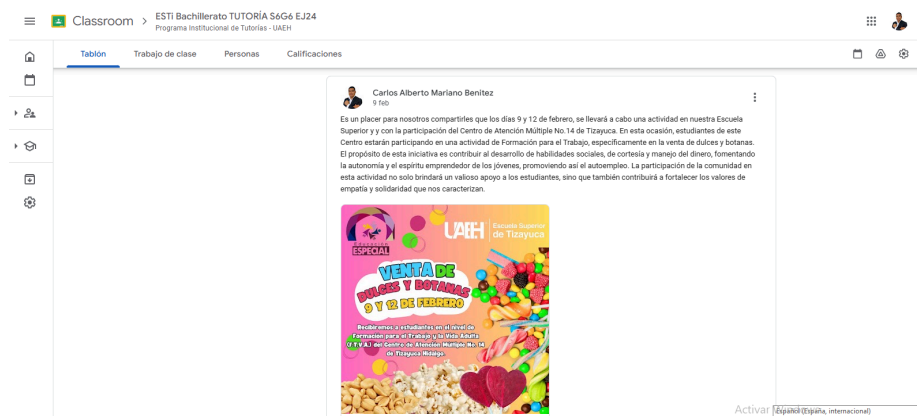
Classroom > ESTi Bachillerato TUTORÍA S6G6 EJ24
Programa Institucional de Tutorías - UAEH

Tablón Trabajo de clase Personas Calificaciones

Carlos Alberto Mariano Benitez
9 feb

Es un placer para nosotros compartirles que los días 9 y 12 de febrero, se llevará a cabo una actividad en nuestra Escuela Superior y y con la participación del Centro de Atención Múltiple No.14 de Tizayuca. En esta ocasión, estudiantes de este Centro estarán participando en una actividad de Formación para el Trabajo, específicamente en la venta de dulces y botanas. El propósito de esta iniciativa es contribuir al desarrollo de habilidades sociales, de cortesía y manejo del dinero, fomentando la autonomía y el espíritu emprendedor de los jóvenes, promoviendo así el autoempleo. La participación de la comunidad en esta actividad no solo brindará un valioso apoyo a los estudiantes, sino que también contribuirá a fortalecer los valores de empatía y solidaridad que nos caracterizan.

ESPECIAL
UAEH Escuela Superior de Tizayuca
VENTA DE DULCES Y BOTANAS
9 Y 12 DE FEBRERO
Recibiremos a estudiantes en el nivel de Formación para el Trabajo y la Vida Adulta (F.T.V.A.) del Centro de Atención Múltiple No. 14 de Tizayuca Hidalgo

Activar Windows
Español (España, internacional)